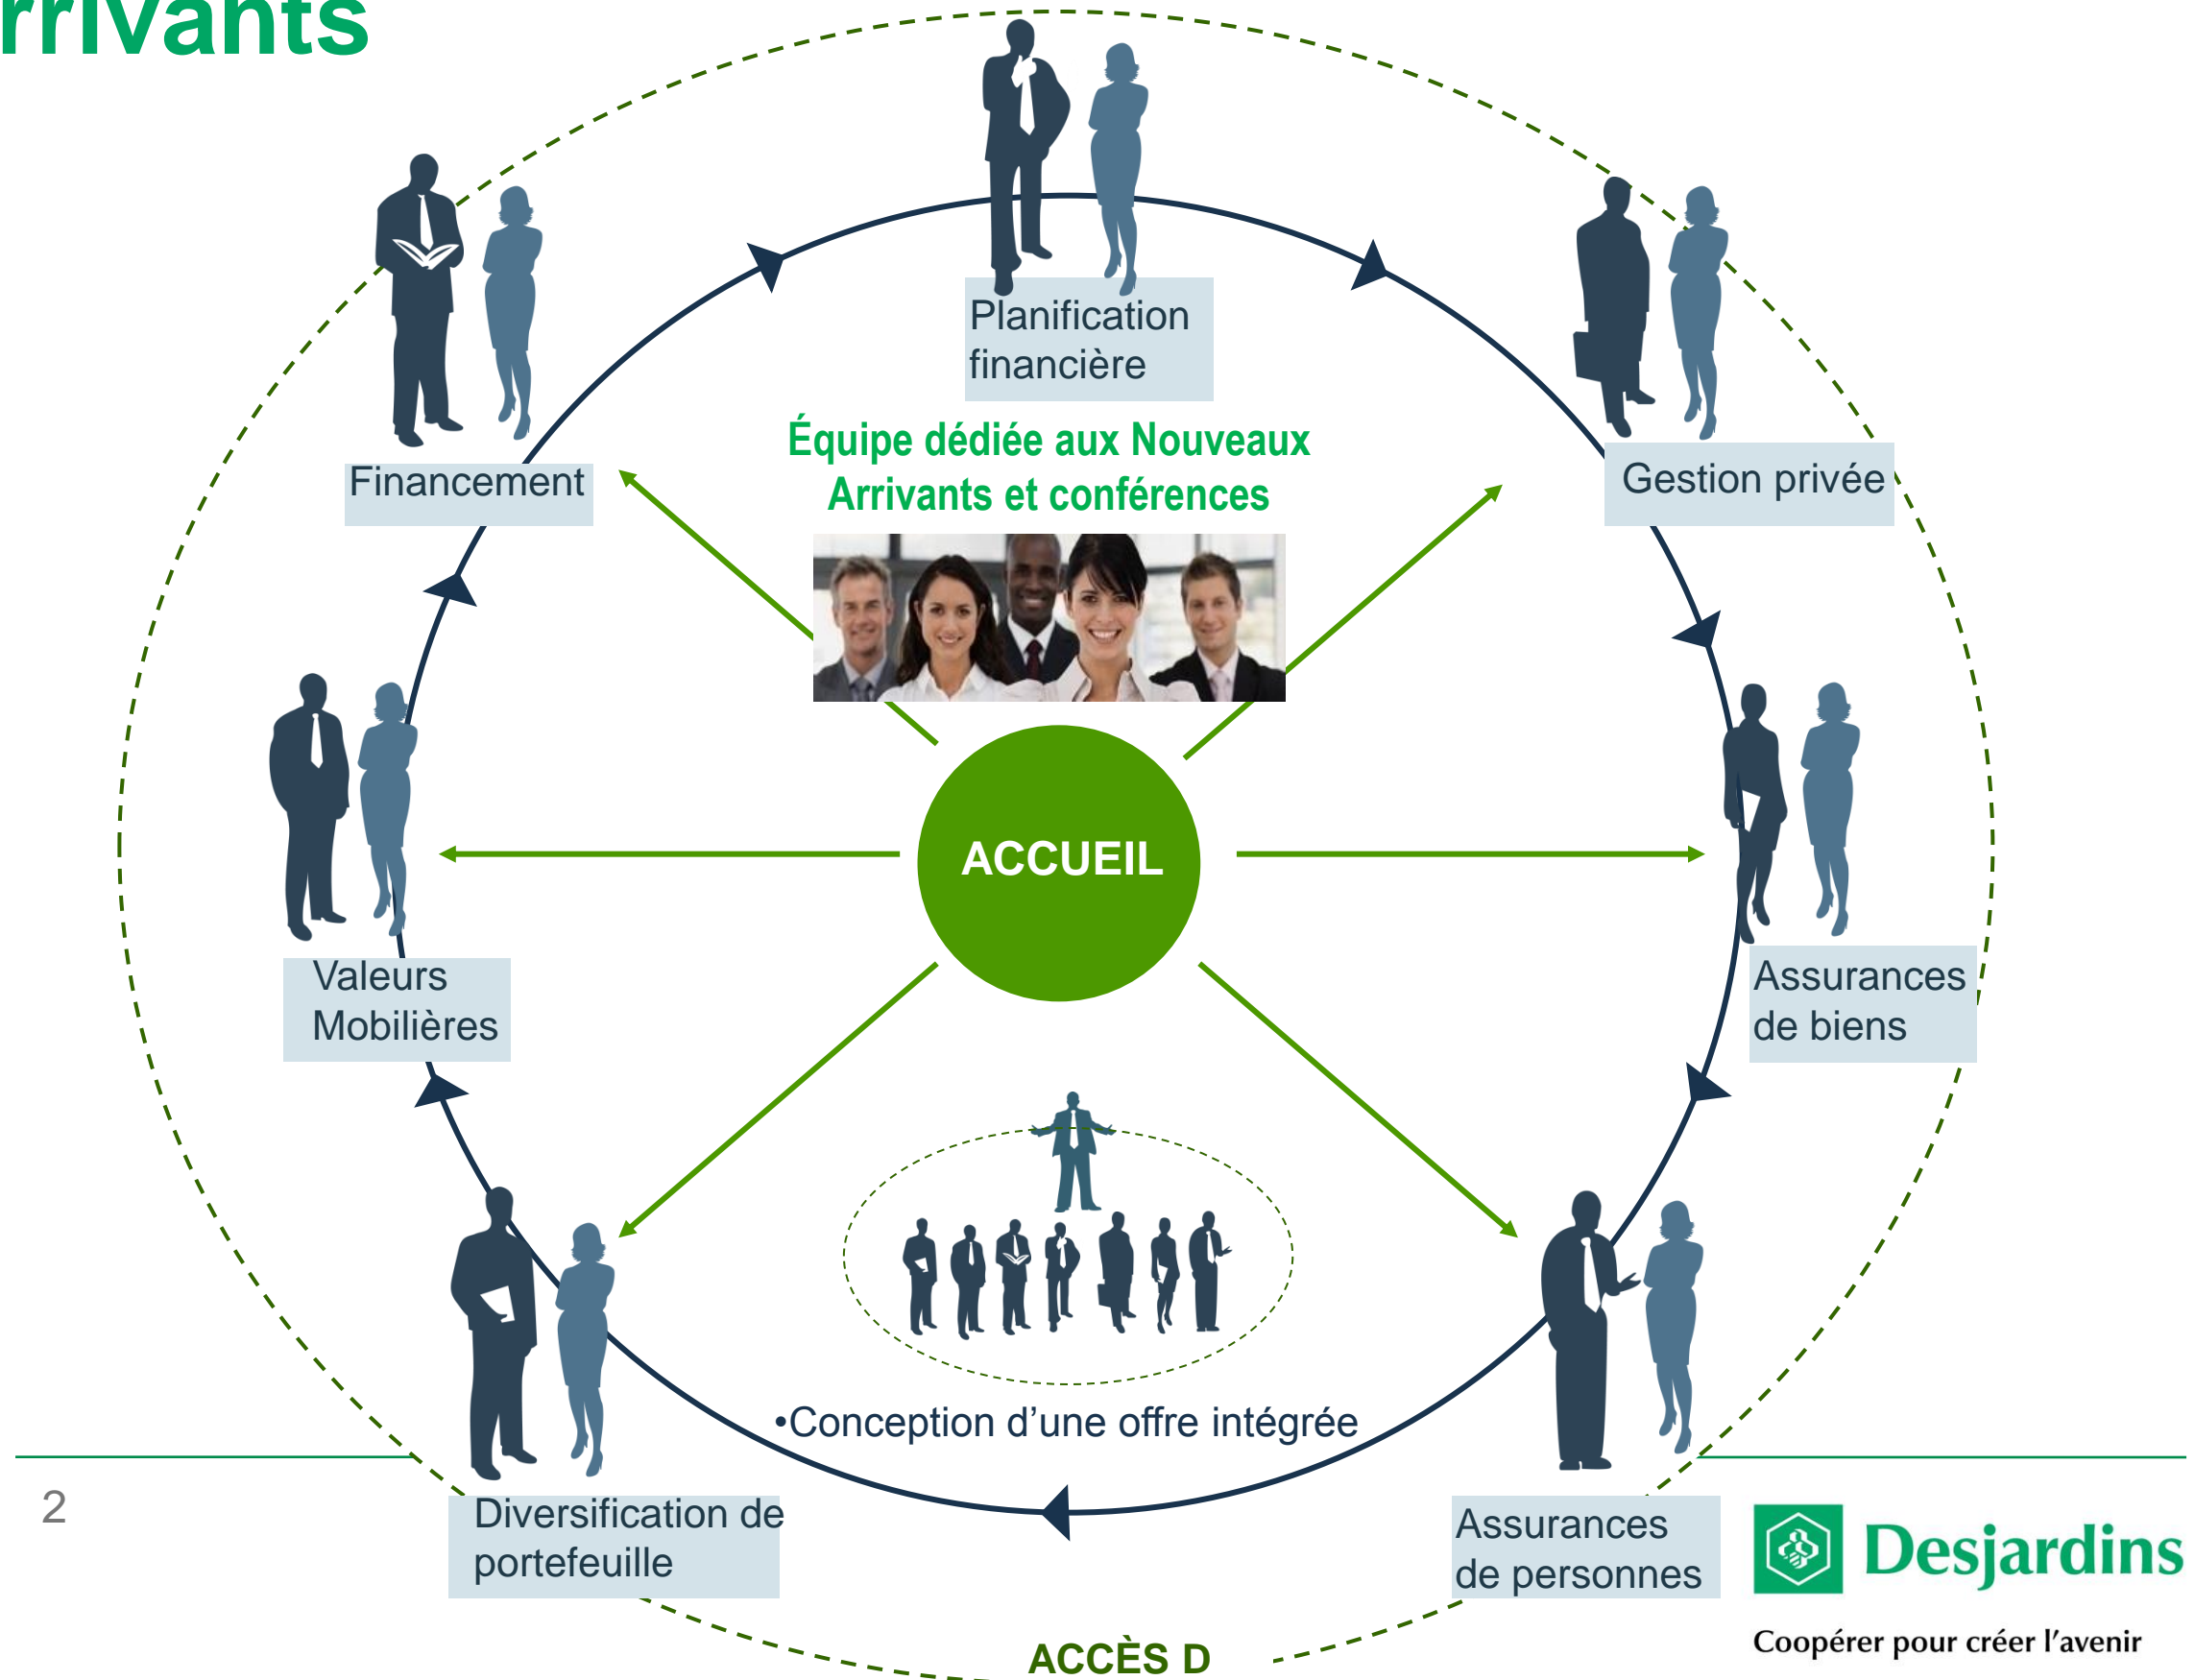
rrivants

Planification financière

Financement

Gestion privée

Équipe dédiée aux Nouveaux Arrivants et conférences

ACCUEIL

Valeurs Mobilières

Assurances de biens

•Conception d'une offre intégrée

2

Diversification de portefeuille

Assurances de personnes

Desjardins

Coopérer pour créer l'avenir

ACCÈS D